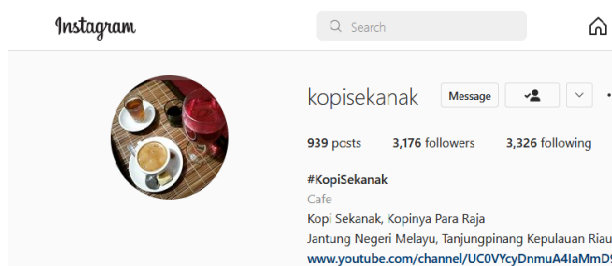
Instagram

Search

kopisekanak

Message

939 posts 3,176 followers 3,326 following

#KopiSekanak
Cafe
Kopi Sekanak, Kopinya Para Raja
Jantung Negeri Melayu, Tanjungpinang Kepulauan Riau
www.youtube.com/channel/UC0VYcyDnmuA4IaMmD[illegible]